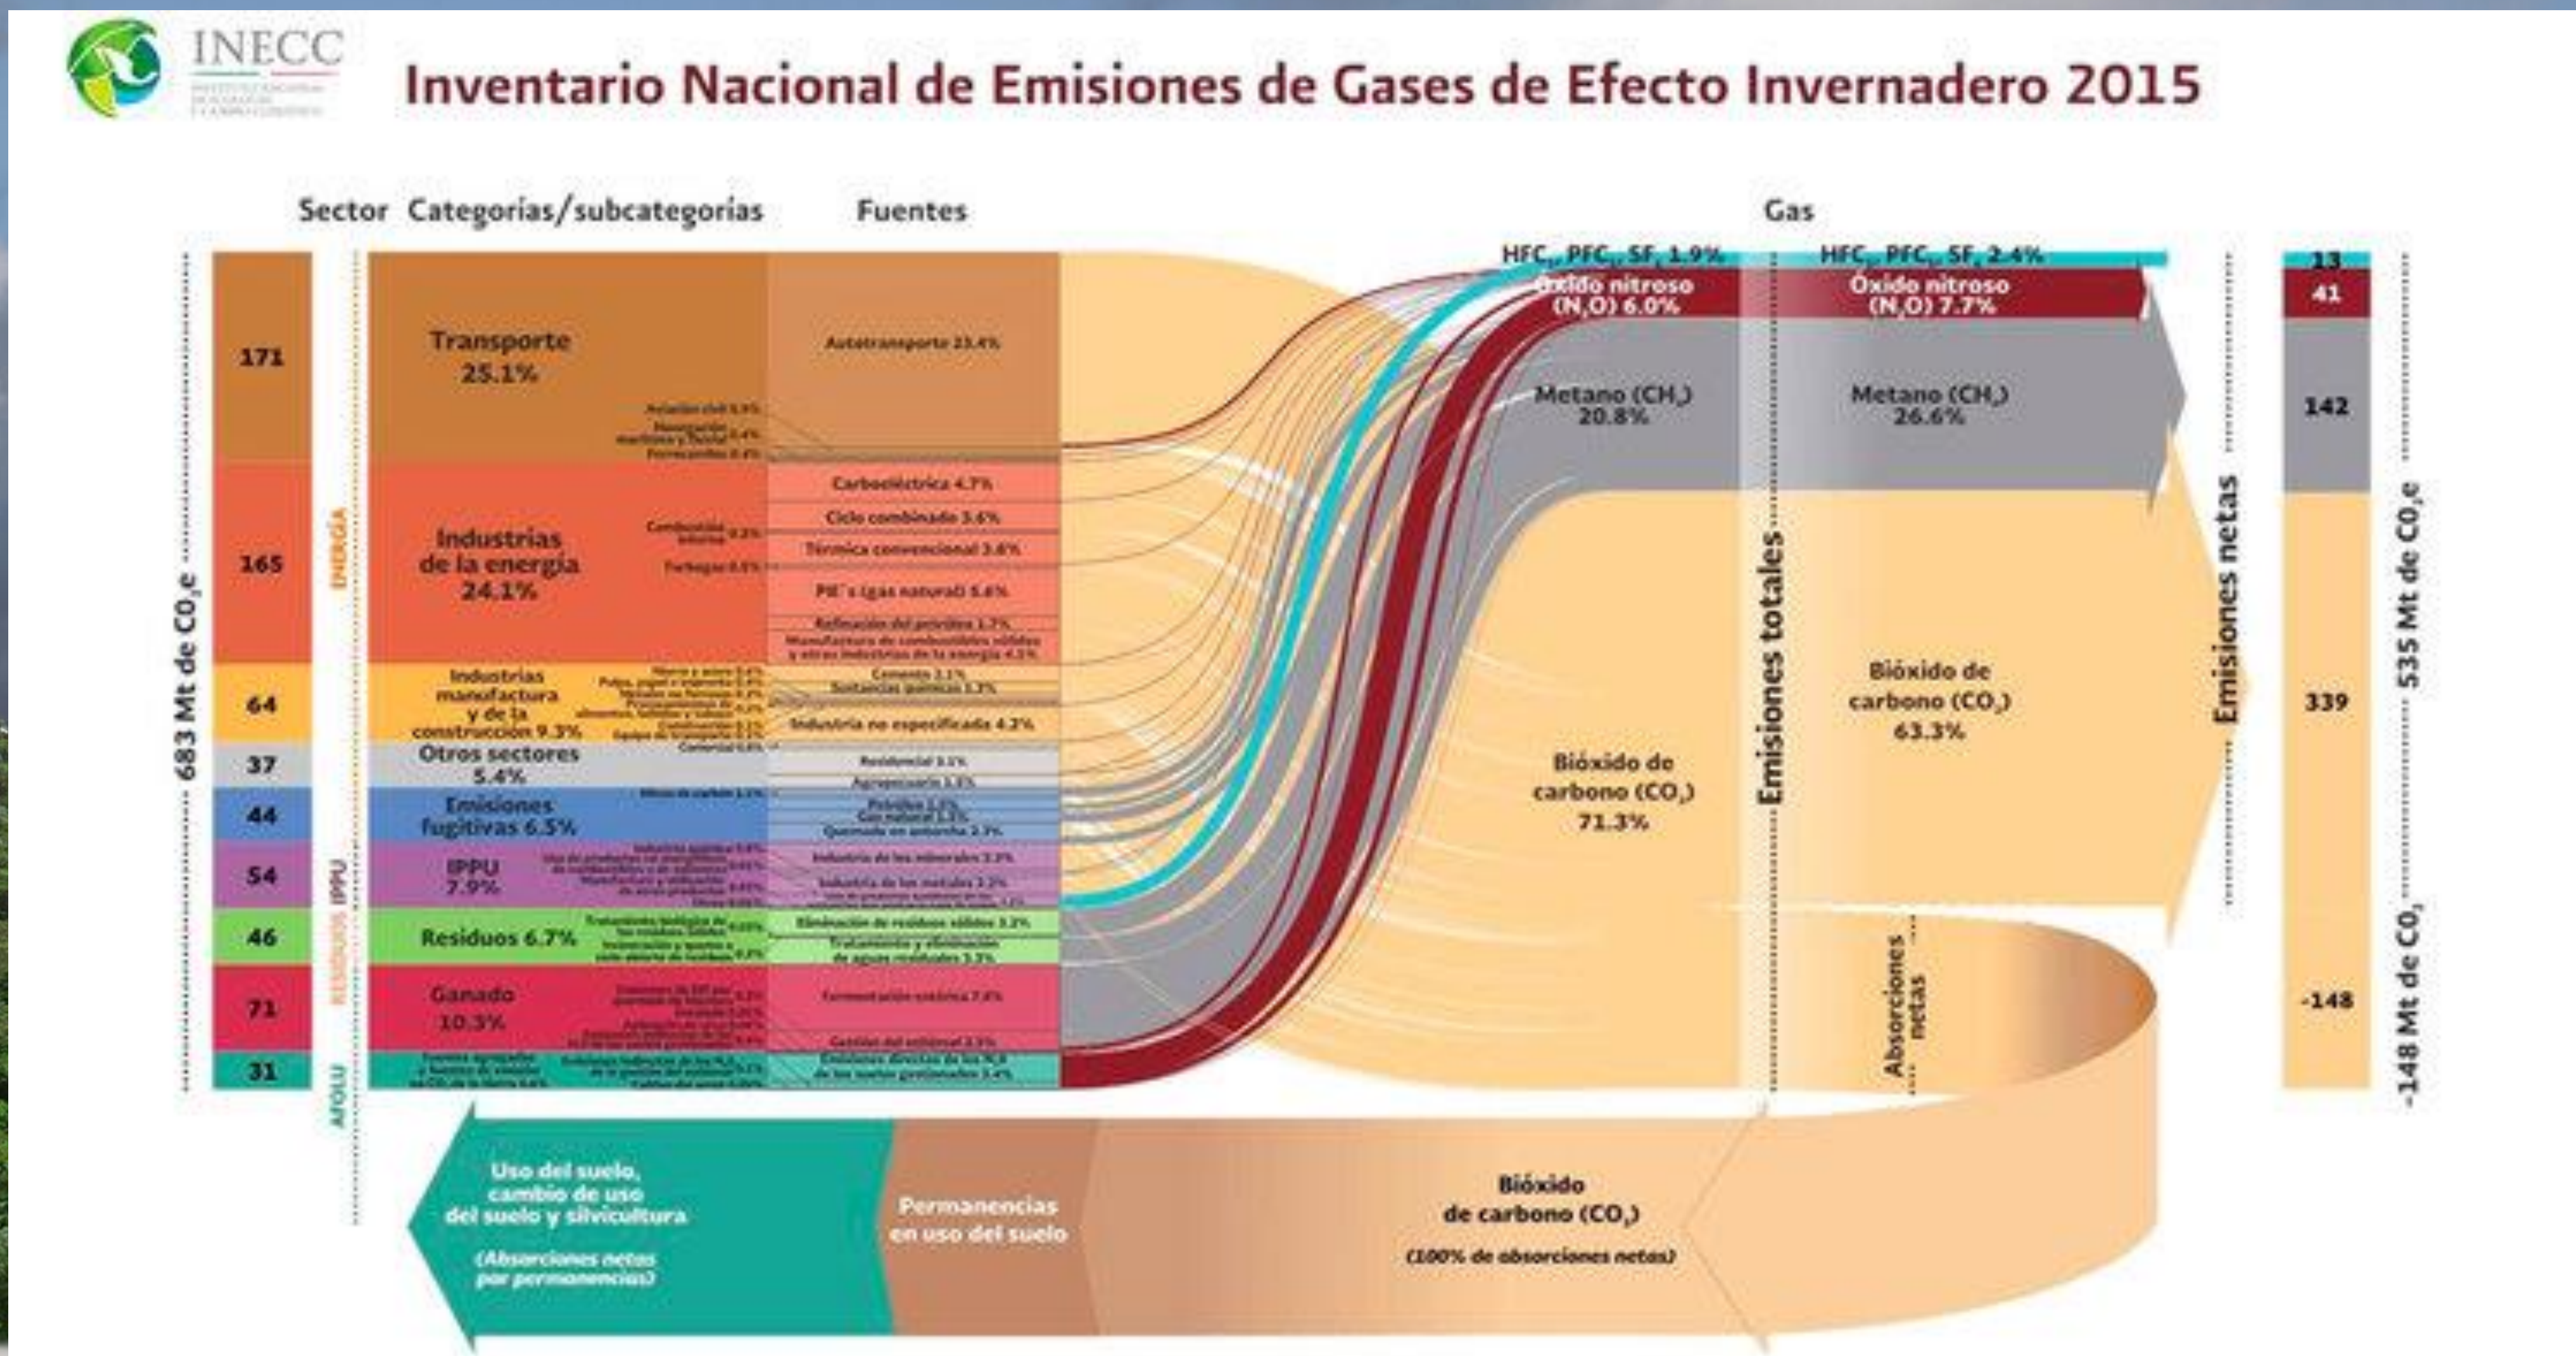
INECC

Inventario Nacional de Emisiones de Gases de Efecto Invernadero 2015

Sector Categorías/subcategorías Fuentes Gas

683 Mt de $CO_2e$

171
165
64
37
44
54
46
71
31

ENERGÍA
IPPU
RESIDUOS
AFOLU

Transporte 25.1%
Aviación civil 0.9%
Navegación marítima y fluvial 0.4%
Ferrocarriles 0.4%
Autotransporte 23.4%

Industrias de la energía 24.1%
Combustión interna 0.2%
Turbogas 0.6%
Carboeléctrica 4.7%
Ciclo combinado 3.6%
Térmica convencional 3.8%
PIE's (gas natural) 5.6%
Refinación del petróleo 1.7%
Manufactura de combustibles sólidos y otras industrias de la energía 4.1%

Industrias manufactura y de la construcción 9.3%
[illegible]
Cemento 2.1%
Sustancias químicas 1.3%
Industria no especificada 4.2%

Otros sectores 5.4%
Comercial 0.6%
Residencial 3.1%
Agropecuario 1.8%

Emisiones fugitivas 6.5%
Minas de carbón 1.1%
Petróleo 1.2%
Gas natural 1.1%
Quemado en antorcha 3.1%

IPPU 7.9%
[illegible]
Industria de los minerales 3.3%
Industria de los metales 2.2%

Residuos 6.7%
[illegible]
Eliminación de residuos sólidos 3.2%
Tratamiento y eliminación de aguas residuales 3.2%

Ganado 10.3%
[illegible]
Fermentación entérica 7.8%
Gestión del estiércol 2.5%

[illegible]
Emisiones directas de los $N_2O$ de los suelos gestionados 3.4%

HFC, PFC, $SF_6$ 1.9%
Óxido nitroso ($N_2O$) 6.0%
Metano ($CH_4$) 20.8%
Bióxido de carbono ($CO_2$) 71.3%

Emisiones totales

HFC, PFC, $SF_6$ 2.4%
Óxido nitroso ($N_2O$) 7.7%
Metano ($CH_4$) 26.6%
Bióxido de carbono ($CO_2$) 63.3%

Absorciones netas

Emisiones netas

13
41
142
339
-148

535 Mt de $CO_2e$
-148 Mt de $CO_2$

Uso del suelo, cambio de uso del suelo y silvicultura
(Absorciones netas por permanencias)

Permanencias en uso del suelo

Bióxido de carbono ($CO_2$)
(100% de absorciones netas)